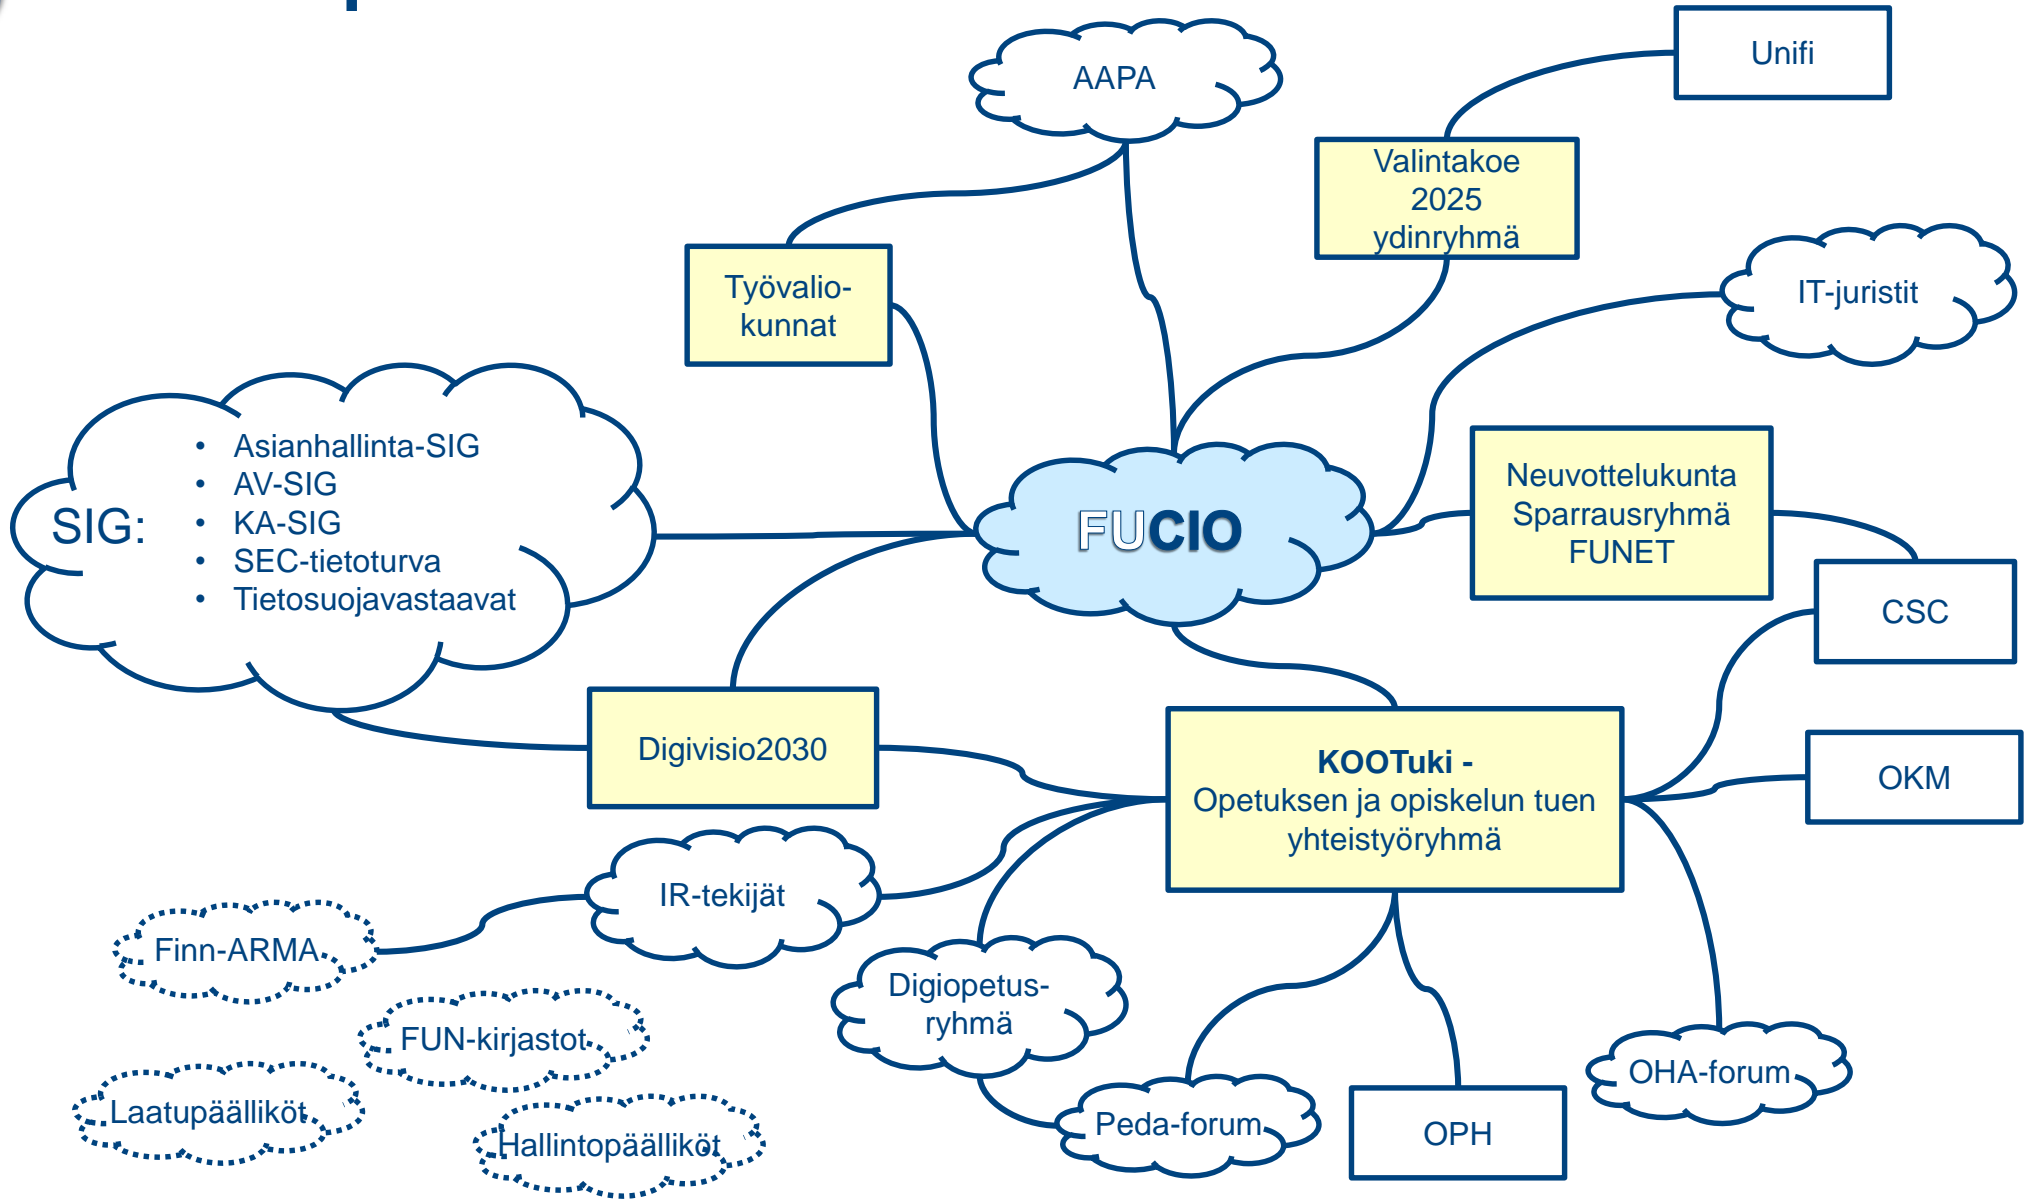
AAPA

Unifi

Valintakoe 2025 ydinryhmä

Työvaliokunnat

IT-juristit

SIG:
- Asianhallinta-SIG
- AV-SIG
- KA-SIG
- SEC-tietoturva
- Tietosuojavastaavat

FUCIO

Neuvottelukunta Sparrausryhmä FUNET

CSC

Digivisio2030

**KOOTuki -**
Opetuksen ja opiskelun tuen yhteistyöryhmä

OKM

IR-tekijät

Finn-ARMA

Digiopetusryhmä

FUN-kirjastot

Laatupäälliköt

Hallintopäälliköt

Peda-forum

OPH

OHA-forum